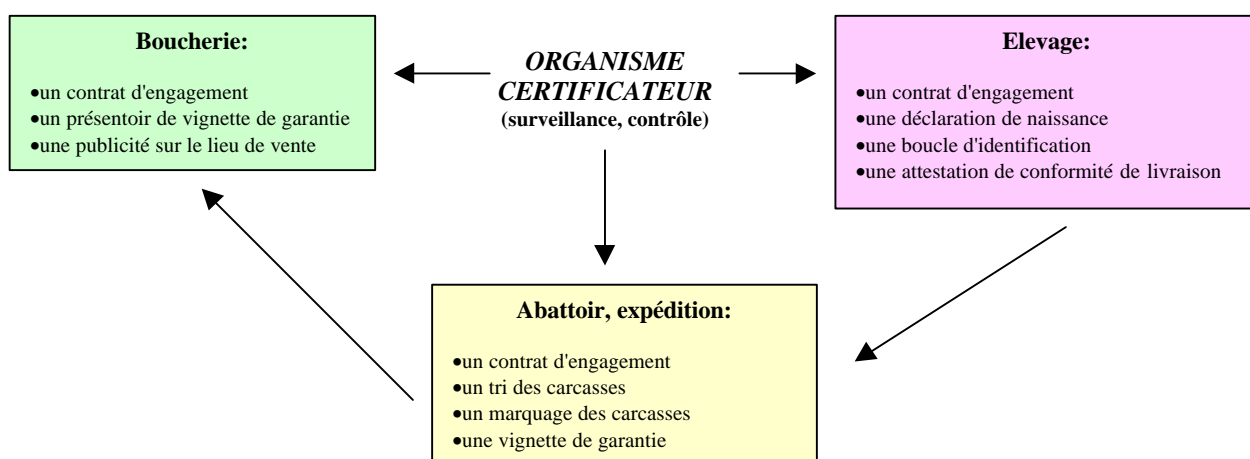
ORGANISME CERTIFICATEUR
(surveillance, contrôle)

Boucherie:

•un contrat d'engagement
•un présentoir de vignette de garantie
•une publicité sur le lieu de vente

Elevage:

•un contrat d'engagement
•une déclaration de naissance
•une boucle d'identification
•une attestation de conformité de livraison

Abattoir, expédition:

•un contrat d'engagement
•un tri des carcasses
•un marquage des carcasses
•une vignette de garantie